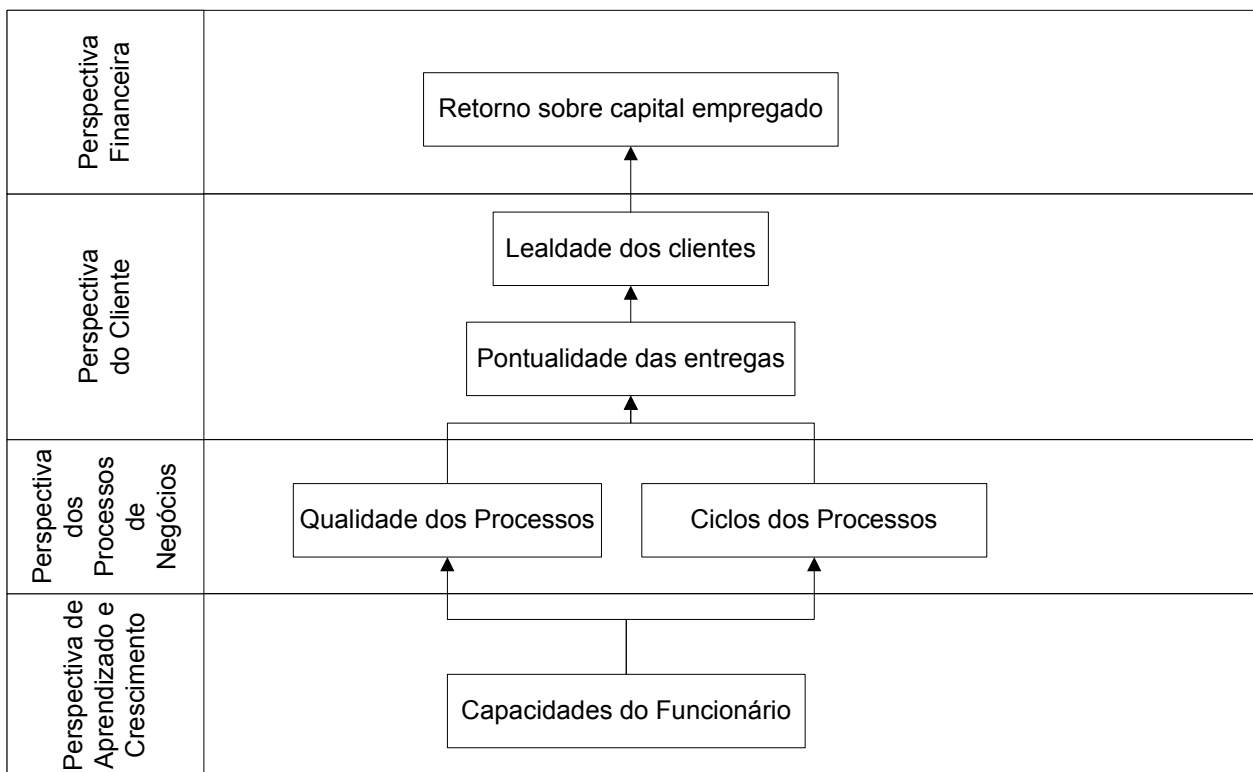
Perspectiva Financeira

Retorno sobre capital empregado

Perspectiva do Cliente

Lealdade dos clientes

Pontualidade das entregas

Perspectiva dos Processos de Negócios

Qualidade dos Processos

Ciclos dos Processos

Perspectiva de Aprendizado e Crescimento

Capacidades do Funcionário